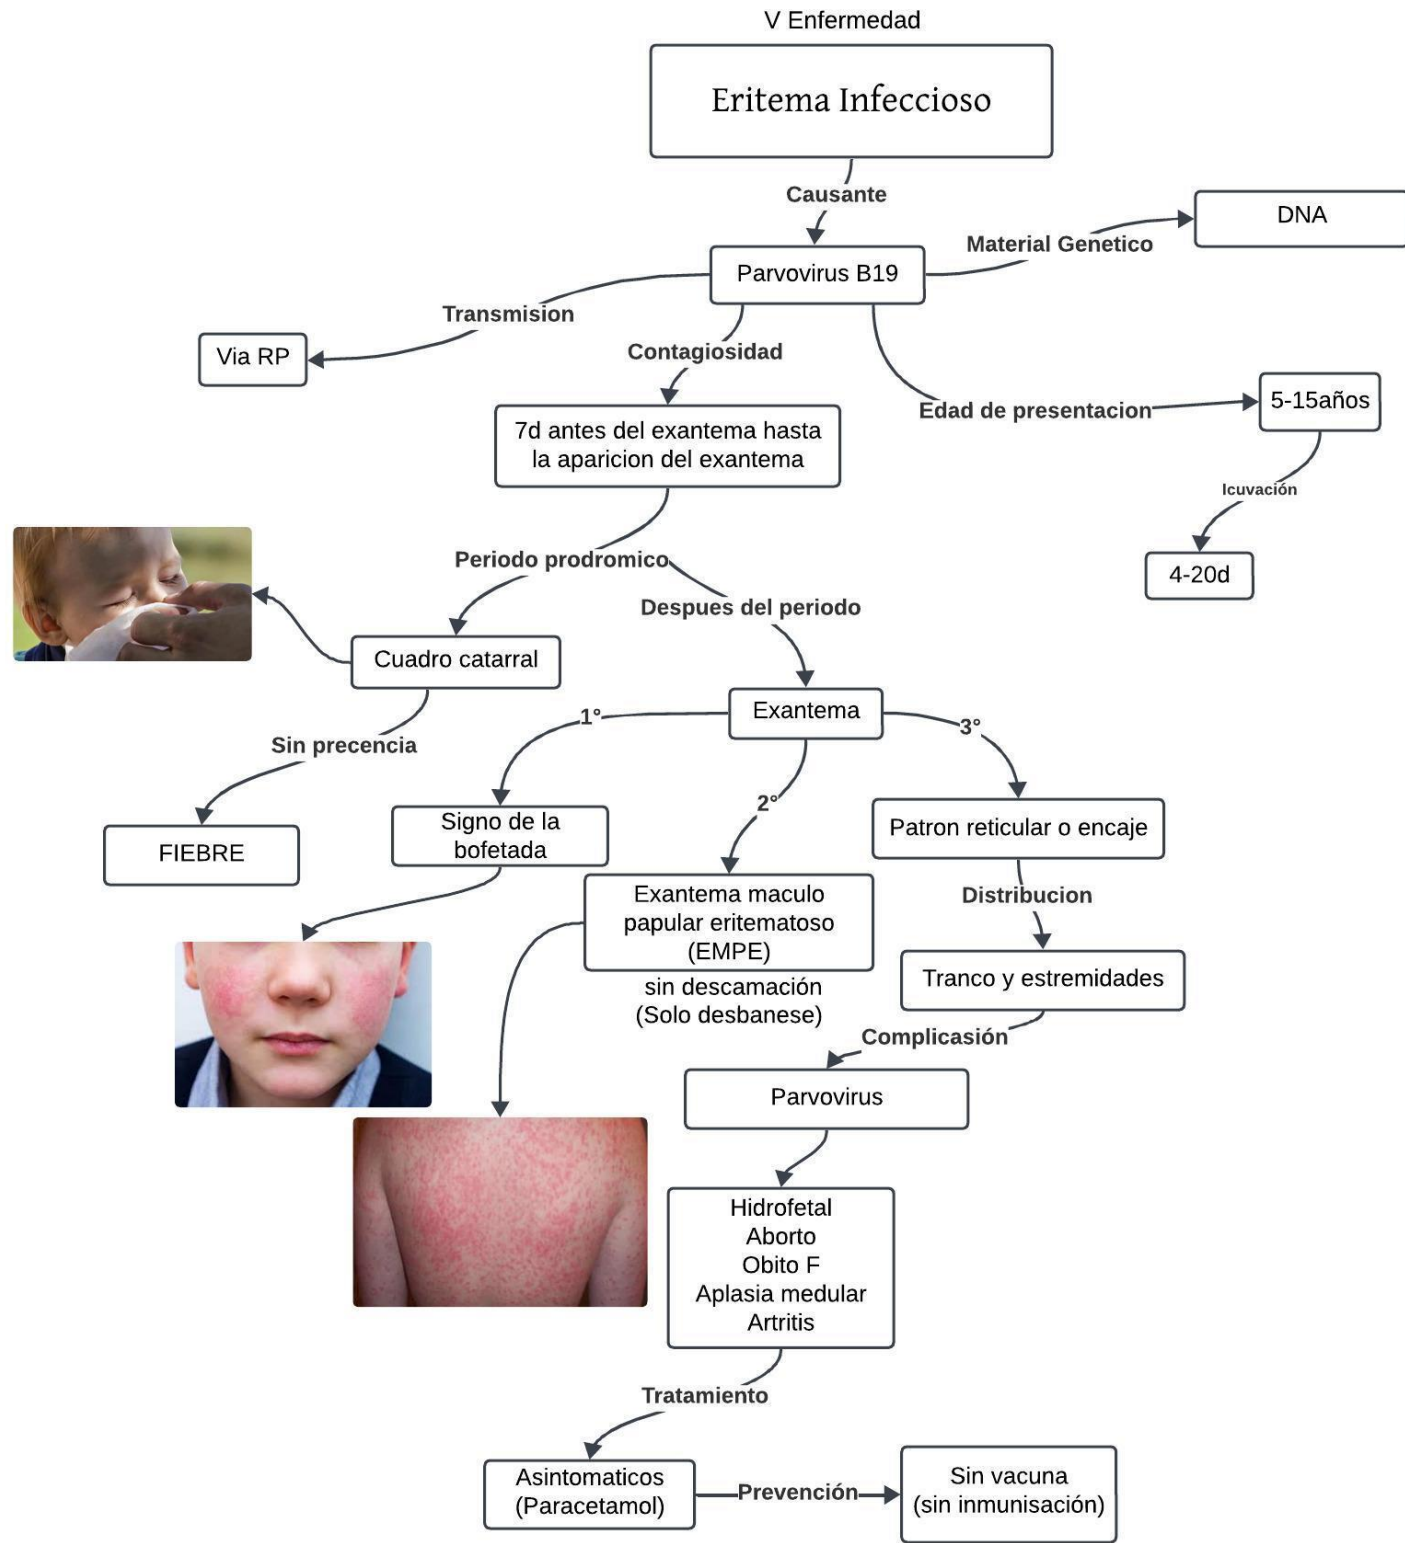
V Enfermedad

Eritema Infeccioso

Causante

Parvovirus B19

Material Genetico

DNA

Transmision

Via RP

Contagiosidad

7d antes del exantema hasta la aparicion del exantema

Edad de presentacion

5-15años

Icuvación

4-20d

Periodo prodromico

Despues del periodo

Cuadro catarral

Sin precencia

FIEBRE

Exantema

1°

2°

3°

Signo de la bofetada

Exantema maculo papular eritematoso (EMPE)

sin descamación (Solo desbanese)

Patron reticular o encaje

Distribucion

Tranco y estremidades

Complicasión

Parvovirus

Hidrofetal
Aborto
Obito F
Aplasia medular
Artritis

Tratamiento

Asintomaticos (Paracetamol)

Prevención

Sin vacuna (sin inmunisación)